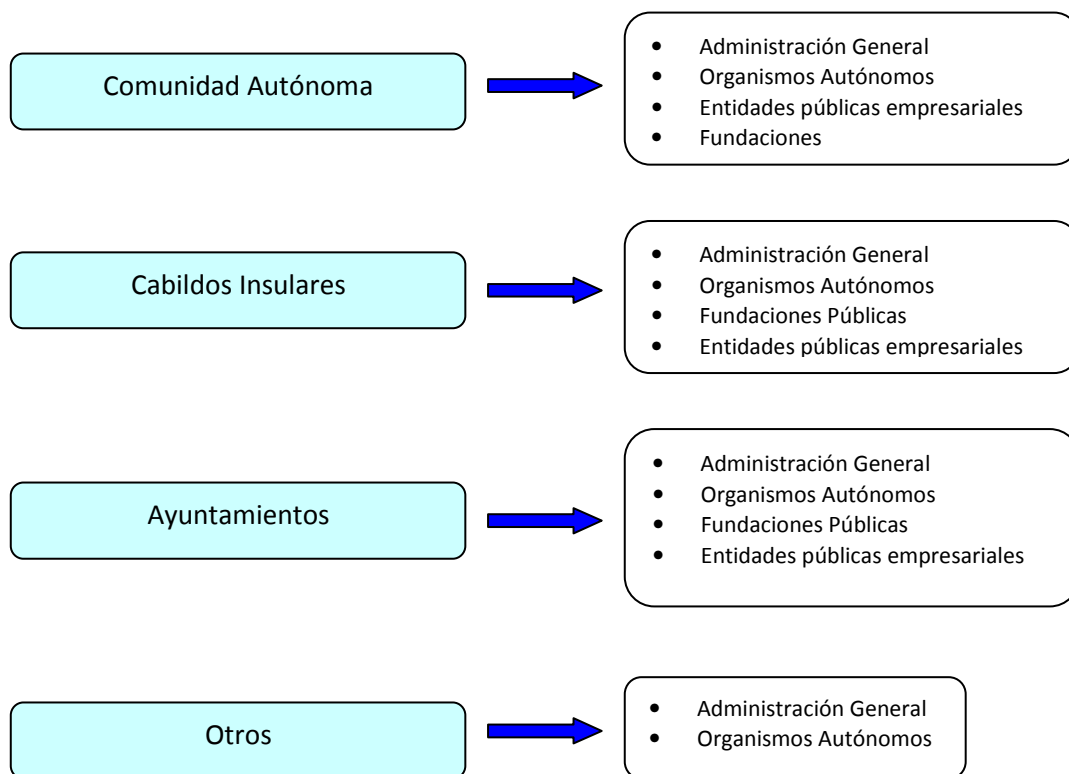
Comunidad Autónoma

- Administración General
- Organismos Autónomos
- Entidades públicas empresariales
- Fundaciones

Cabildos Insulares

- Administración General
- Organismos Autónomos
- Fundaciones Públicas
- Entidades públicas empresariales

Ayuntamientos

- Administración General
- Organismos Autónomos
- Fundaciones Públicas
- Entidades públicas empresariales

Otros

- Administración General
- Organismos Autónomos